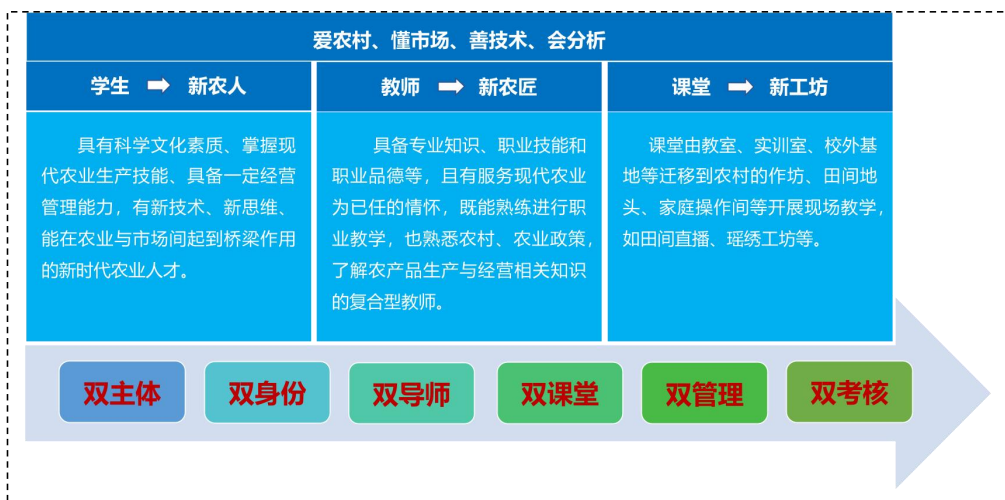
爱农村、懂市场、善技术、会分析

| 学生 ➡ 新农人 | 教师 ➡ 新农匠 | 课堂 ➡ 新工坊 |
|---|---|---|
| 具有科学文化素质、掌握现代农业生产技能、具备一定经营管理能力，有新技术、新思维、能在农业与市场间起到桥梁作用的新时代农业人才。 | 具备专业知识、职业技能和职业品德等，且有服务现代农业为已任的情怀，既能熟练进行职业教学，也熟悉农村、农业政策，了解农产品生产与经营相关知识的复合型教师。 | 课堂由教室、实训室、校外基地等迁移到农村的作坊、田间地头、家庭操作间等开展现场教学，如田间直播、瑶绣工坊等。 |

双主体

双身份

双导师

双课堂

双管理

双考核